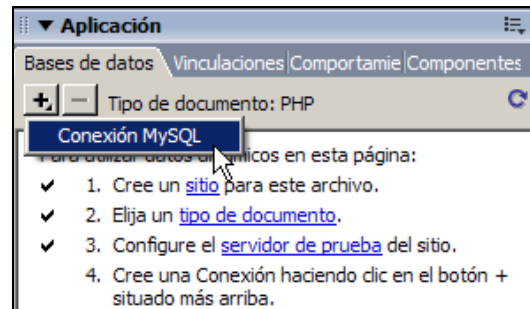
▼ Aplicación

Bases de datos | Vinculaciones | Comportamie | Componentes

+ − Tipo de documento: PHP

Conexión MySQL

Para utilizar datos di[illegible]micos en esta página:

✔ 1. Cree un sitio para este archivo.

✔ 2. Elija un tipo de documento.

✔ 3. Configure el servidor de prueba del sitio.

4. Cree una Conexión haciendo clic en el botón + situado más arriba.